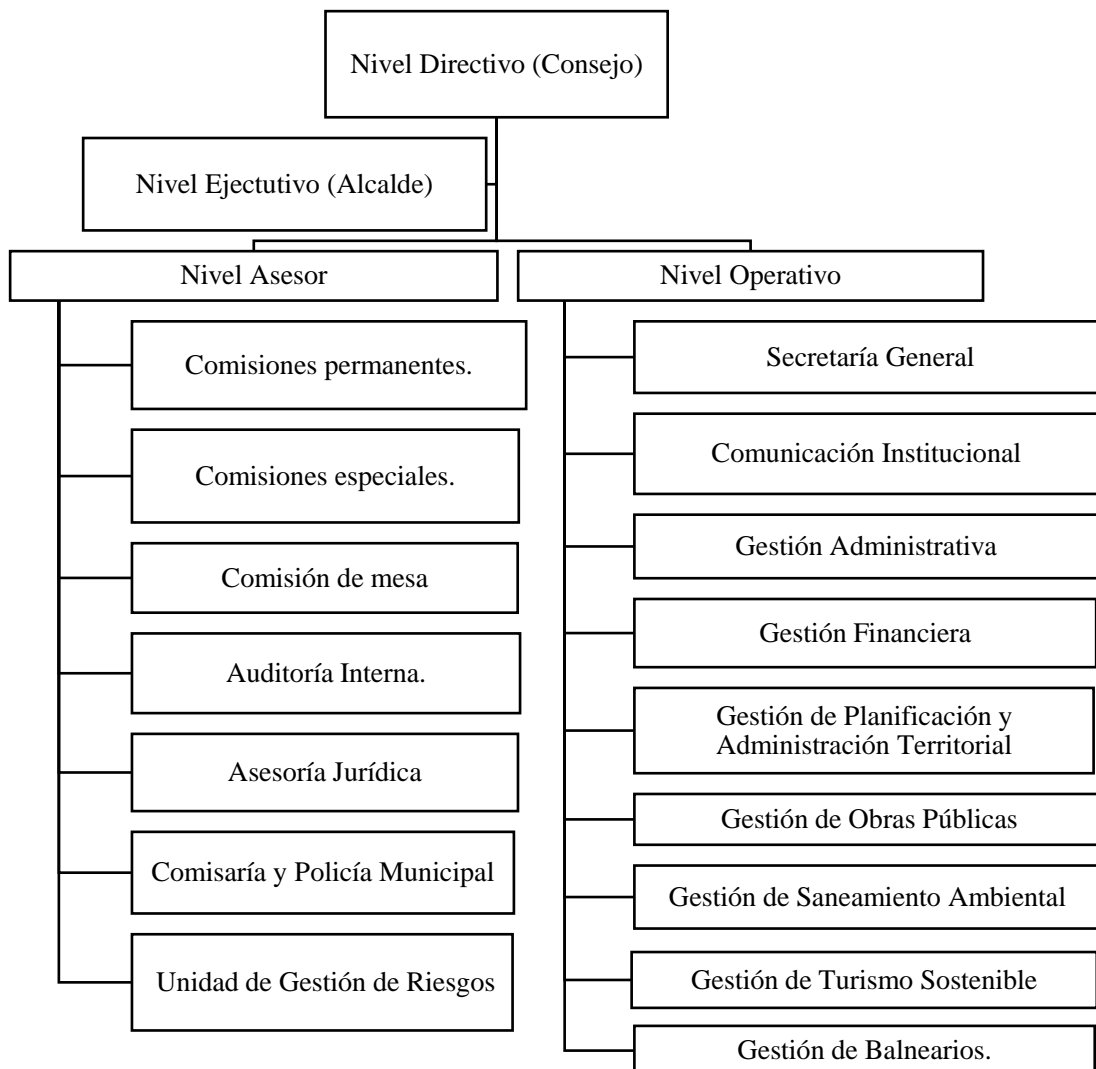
Nivel Directivo (Consejo)

Nivel Ejectutivo (Alcalde)

Nivel Asesor

Nivel Operativo

Comisiones permanentes.

Comisiones especiales.

Comisión de mesa

Auditoría Interna.

Asesoría Jurídica

Comisaría y Policía Municipal

Unidad de Gestión de Riesgos

Secretaría General

Comunicación Institucional

Gestión Administrativa

Gestión Financiera

Gestión de Planificación y Administración Territorial

Gestión de Obras Públicas

Gestión de Saneamiento Ambiental

Gestión de Turismo Sostenible

Gestión de Balnearios.